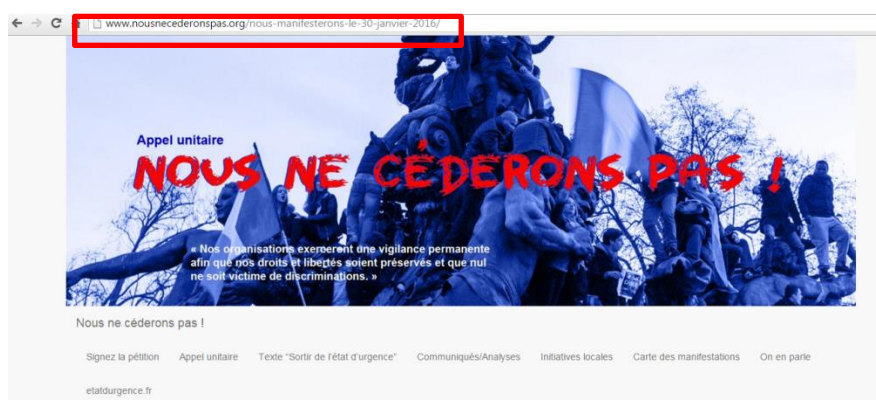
www.nousnecederonspas.org/nous-manifesterons-le-30-janvier-2016/

Appel unitaire

NOUS NE CÉDERONS PAS !

« Nos organisations exerceront une vigilance permanente afin que nos droits et libertés soient préservés et que nul ne soit victime de discriminations. »

Nous ne céderons pas !

Signez la pétition Appel unitaire Texte "Sortir de l'état d'urgence" Communiqués/Analyses Initiatives locales Carte des manifestations On en parle

etatdurgence.fr